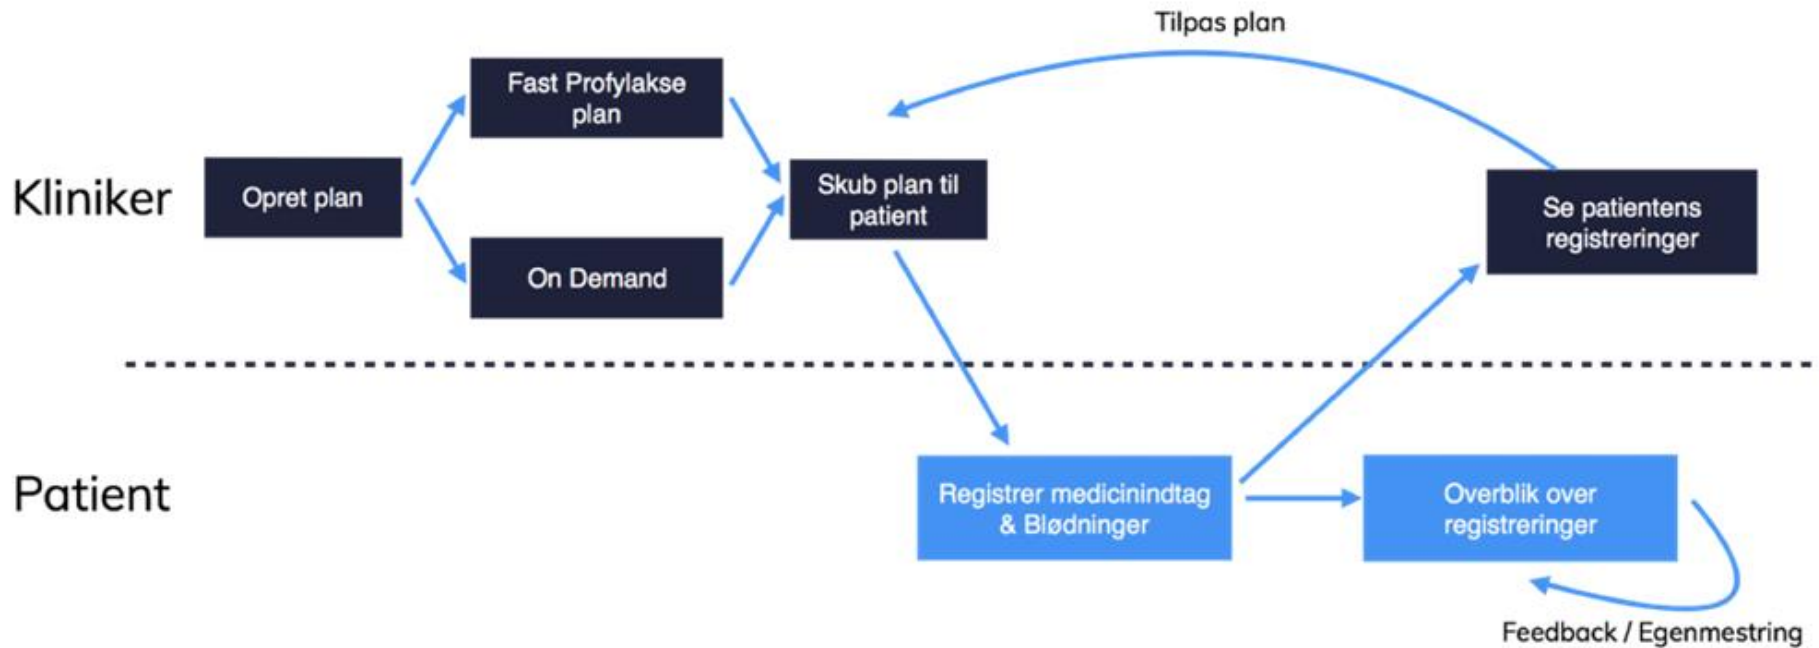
Tilpas plan

Kliniker

Opret plan

Fast Profylakse plan

On Demand

Skub plan til patient

Se patientens registreringer

Patient

Registrer medicinindtag & Blødninger

Overblik over registreringer

Feedback / Egenmestring